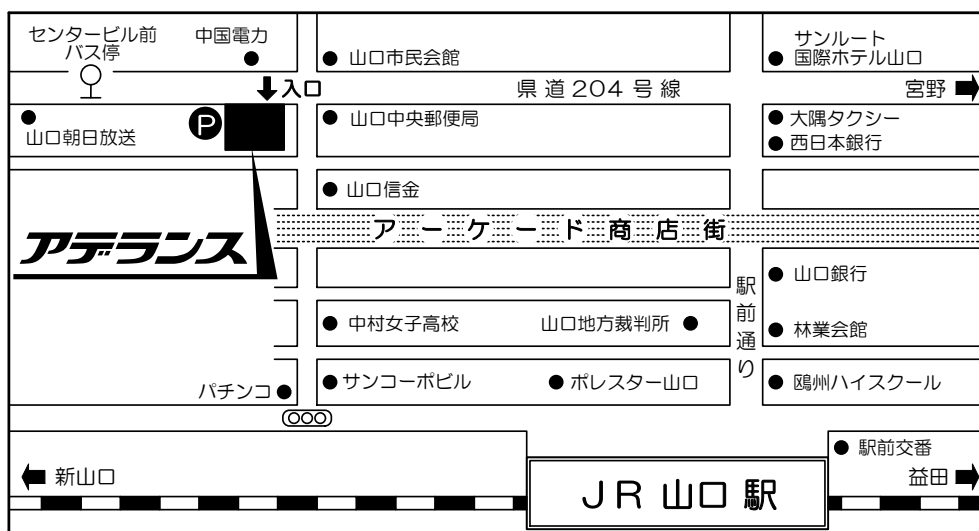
センタービル前
バス停

中国電力

山口市民会館

サンルート
国際ホテル山口

入口

県道204号線

宮野

山口朝日放送

P

山口中央郵便局

大隅タクシー
西日本銀行

山口信金

アデランス

アーケード商店街

駅前通り

山口銀行

中村女子高校

山口地方裁判所

林業会館

パチンコ

サンコーポビル

ポレスター山口

鴎州ハイスクール

駅前交番

新山口

益田

JR 山口 駅